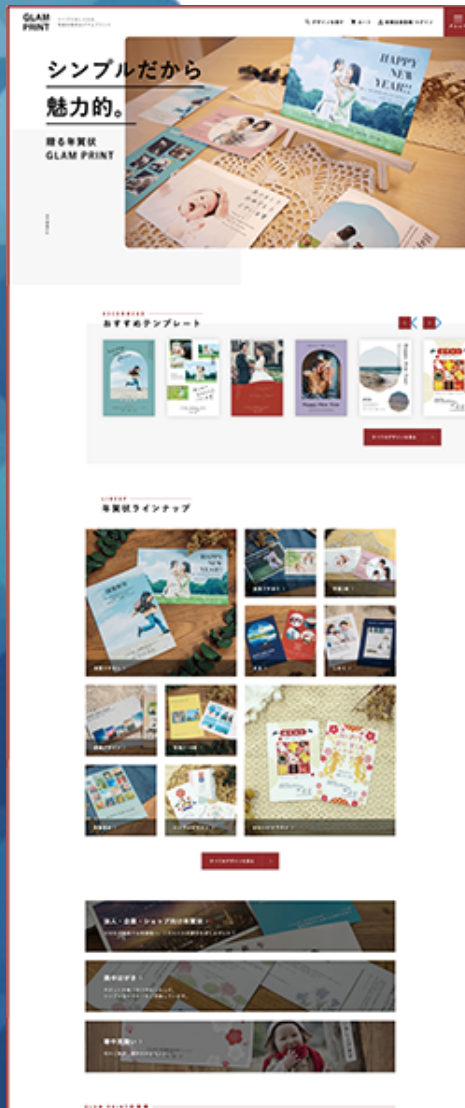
GLAM PRINT

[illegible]

デザインを探す

カート

ログイン

シンプルだから

魅力的。

贈る年賀状

GLAM PRINT

HAPPY NEW YEAR!!

おすすめテンプレート

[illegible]

年賀状ラインナップ

HAPPY NEW YEAR

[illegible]

法人・企業・ショップ向け年賀状

寒中見舞い

喪中見舞い